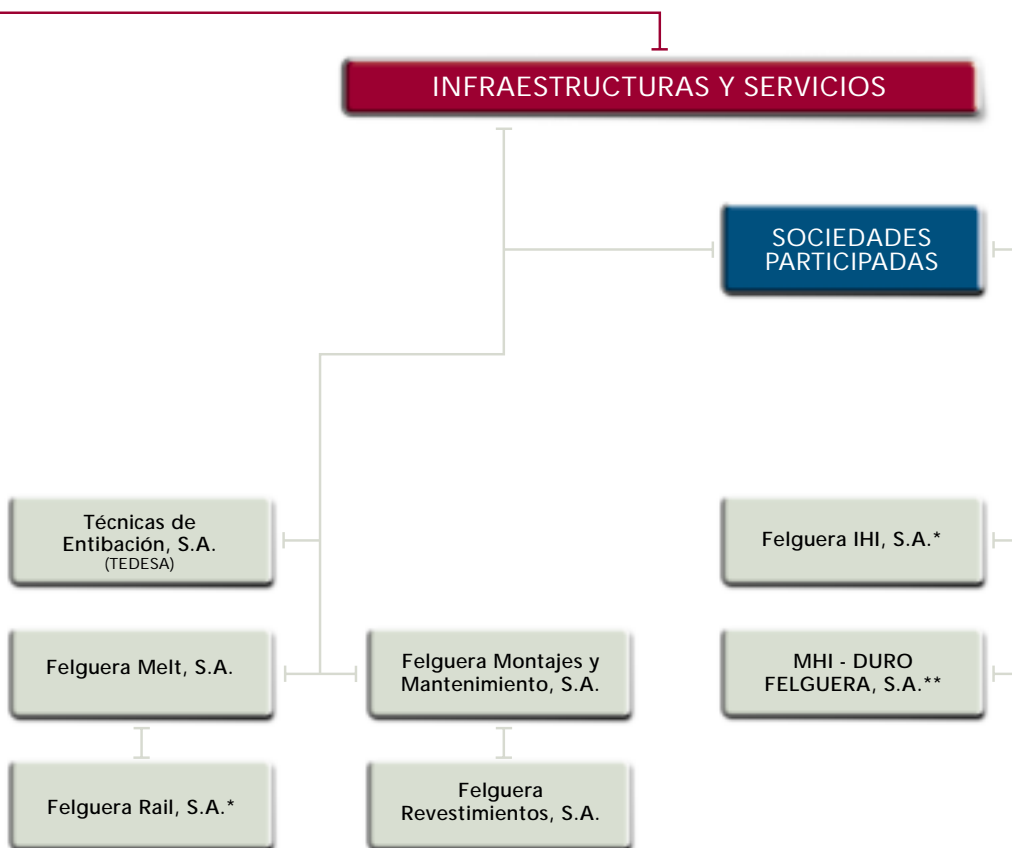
INFRAESTRUCTURAS Y SERVICIOS

SOCIEDADES PARTICIPADAS

Técnicas de Entibación, S.A. (TEDESA)

Felguera IHI, S.A.*

Felguera Melt, S.A.

Felguera Montajes y Mantenimiento, S.A.

MHI - DURO FELGUERA, S.A.**

Felguera Rail, S.A.*

Felguera Revestimientos, S.A.